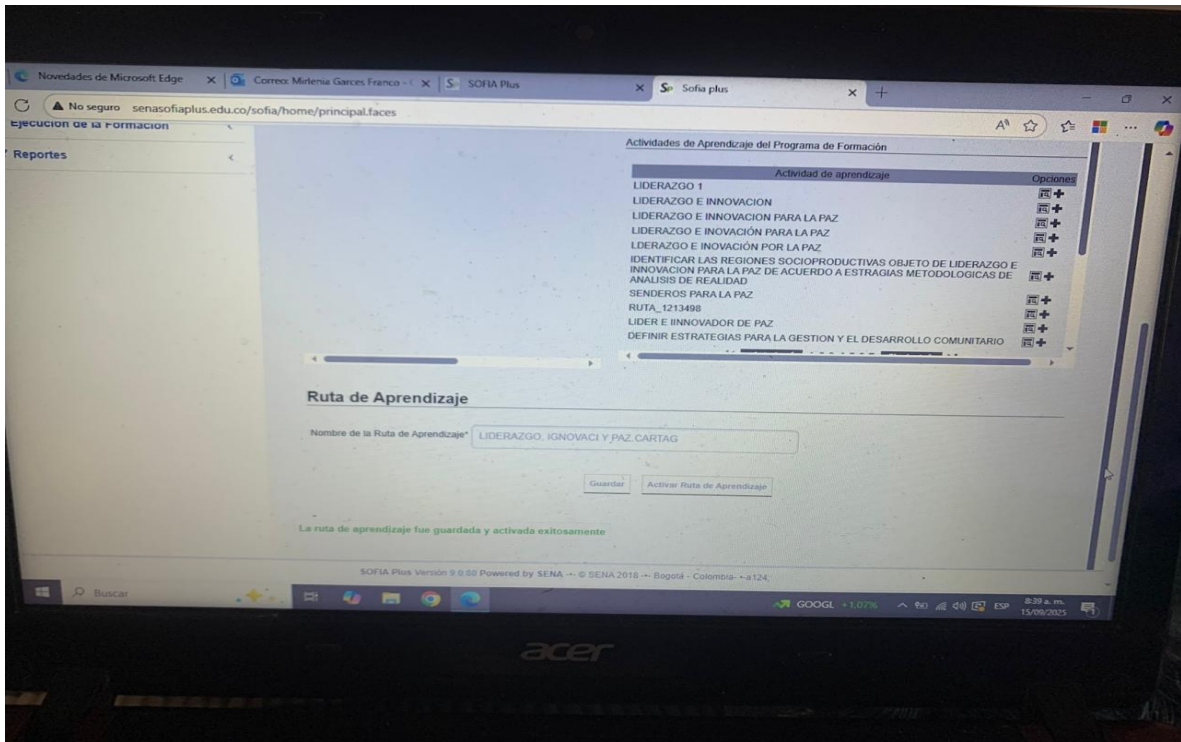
Novedades de Microsoft Edge
Correo: Mirlenia Garces Franco - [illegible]
SOFIA Plus
Sofia plus

No seguro senasofiaplus.edu.co/sofia/home/principal.faces

Ejecucion de la Formacion
Reportes

Actividades de Aprendizaje del Programa de Formación

| Actividad de aprendizaje | Opciones |
|---|---|
| LIDERAZGO 1 | |
| LIDERAZGO E INNOVACION | |
| LIDERAZGO E INNOVACION PARA LA PAZ | |
| LIDERAZGO E INOVACIÓN PARA LA PAZ | |
| LDERAZGO E INOVACIÓN POR LA PAZ | |
| IDENTIFICAR LAS REGIONES SOCIOPRODUCTIVAS OBJETO DE LIDERAZGO E INNOVACION PARA LA PAZ DE ACUERDO A ESTRAGIAS METODOLOGICAS DE ANALISIS DE REALIDAD | |
| SENDEROS PARA LA PAZ | |
| RUTA_1213498 | |
| LIDER E IINNOVADOR DE PAZ | |
| DEFINIR ESTRATEGIAS PARA LA GESTION Y EL DESARROLLO COMUNITARIO | |

Ruta de Aprendizaje

Nombre de la Ruta de Aprendizaje* LIDERAZGO, IGNOVACI Y PAZ.CARTAG

Guardar
Activar Ruta de Aprendizaje

La ruta de aprendizaje fue guardada y activada exitosamente

SOFIA Plus Versión 9.0.60 Powered by SENA -- © SENA 2018 -- Bogotá - Colombia - • a124;

Buscar
GOOGL +1,07%
ESP
8:39 a. m.
15/09/2025

acer